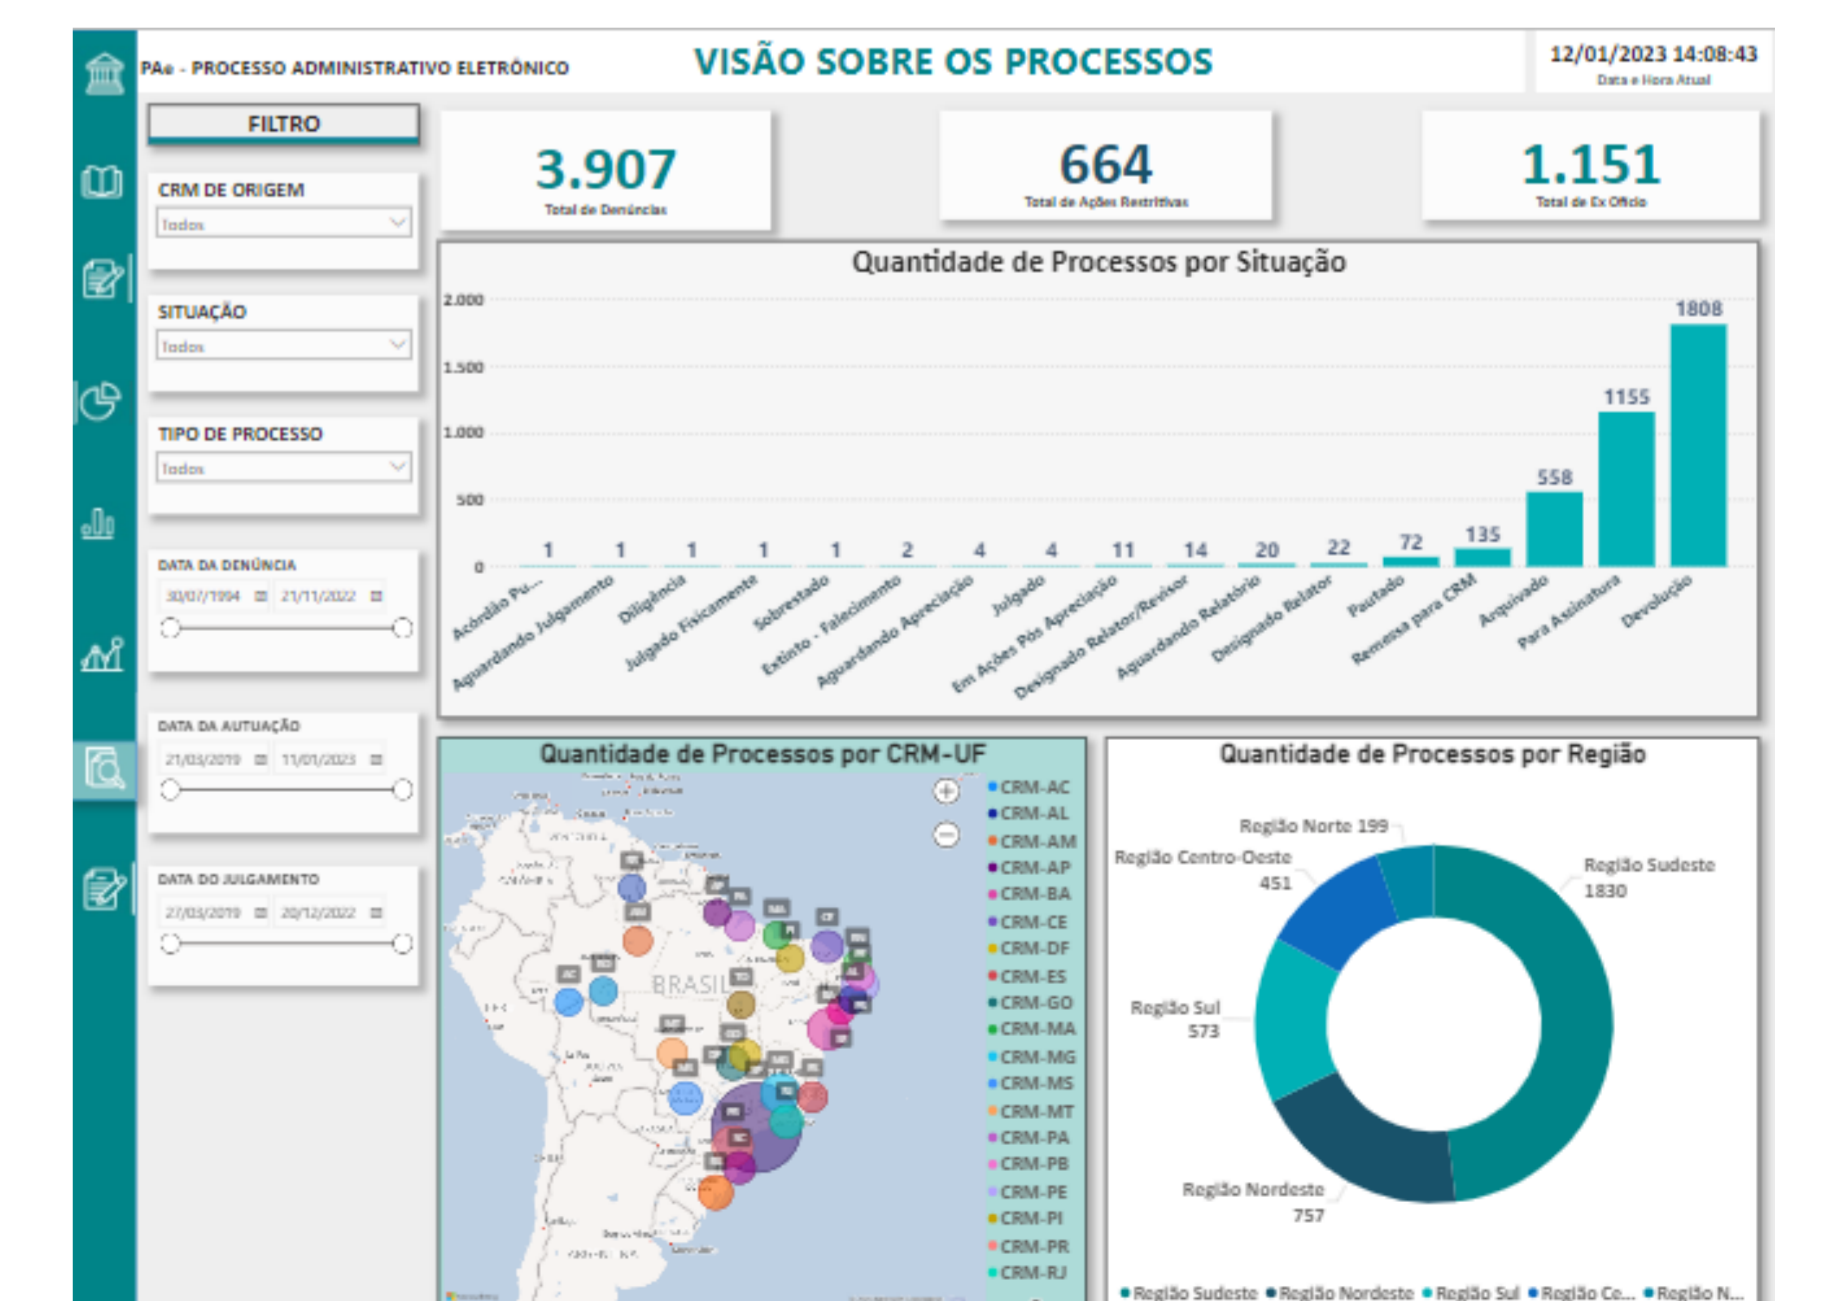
PAe - PROCESSO ADMINISTRATIVO ELETRÔNICO

VISÃO SOBRE OS PROCESSOS

12/01/2023 14:08:43
Data e Hora Atual

FILTRO

CRM DE ORIGEM
Todos

SITUAÇÃO
Todos

TIPO DE PROCESSO
Todos

DATA DA DENÚNCIA
30/07/1994 21/11/2022

DATA DA AUTUAÇÃO
21/03/2019 11/01/2023

DATA DO JULGAMENTO
27/03/2019 20/12/2022

3.907
Total de Denúncias

664
Total de Ações Restritivas

1.151
Total de Ex Ofício

Quantidade de Processos por Situação

2.000
1.500
1.000
500
0

| Situação | Quantidade |
|---|---|
| Acórdão Pu... | 1 |
| Aguardando Julgamento | 1 |
| Diligência | 1 |
| Julgado Fisicamente | 1 |
| Sobrestado | 1 |
| Extinto - Falecimento | 2 |
| Aguardando Apreciação | 4 |
| Julgado | 4 |
| Em Ações Pós Apreciação | 11 |
| Designado Relator/Revisor | 14 |
| Aguardando Relatório | 20 |
| Designado Relator | 22 |
| Pautado | 72 |
| Remessa para CRM | 135 |
| Arquivado | 558 |
| Para Assinatura | 1155 |
| Devolução | 1808 |

Quantidade de Processos por CRM-UF

BRASIL

CRM-AC
CRM-AL
CRM-AM
CRM-AP
CRM-BA
CRM-CE
CRM-DF
CRM-ES
CRM-GO
CRM-MA
CRM-MG
CRM-MS
CRM-MT
CRM-PA
CRM-PB
CRM-PE
CRM-PI
CRM-PR
CRM-RJ

Quantidade de Processos por Região

Região Norte 199
Região Centro-Oeste 451
Região Sudeste 1830
Região Sul 573
Região Nordeste 757

Região Sudeste Região Nordeste Região Sul Região Ce... Região N...